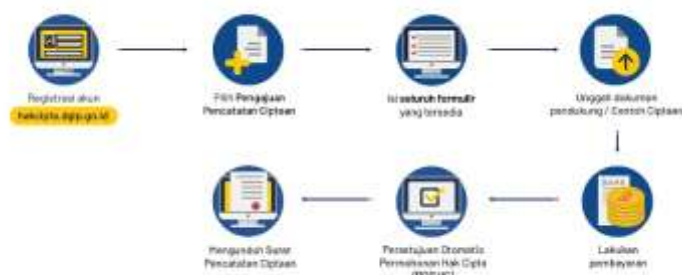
Registrasi akun
hakcipta.dgip.go.id

Pilih Pengajuan Pencatatan Ciptaan

Isi seluruh formulir yang tersedia

Unggah dokumen pendukung / Contoh Ciptaan

Lakukan pembayaran

Persetujuan Otomatis Permohonan Hak Cipta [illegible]

Mengunduh Surat Pencatatan Ciptaan